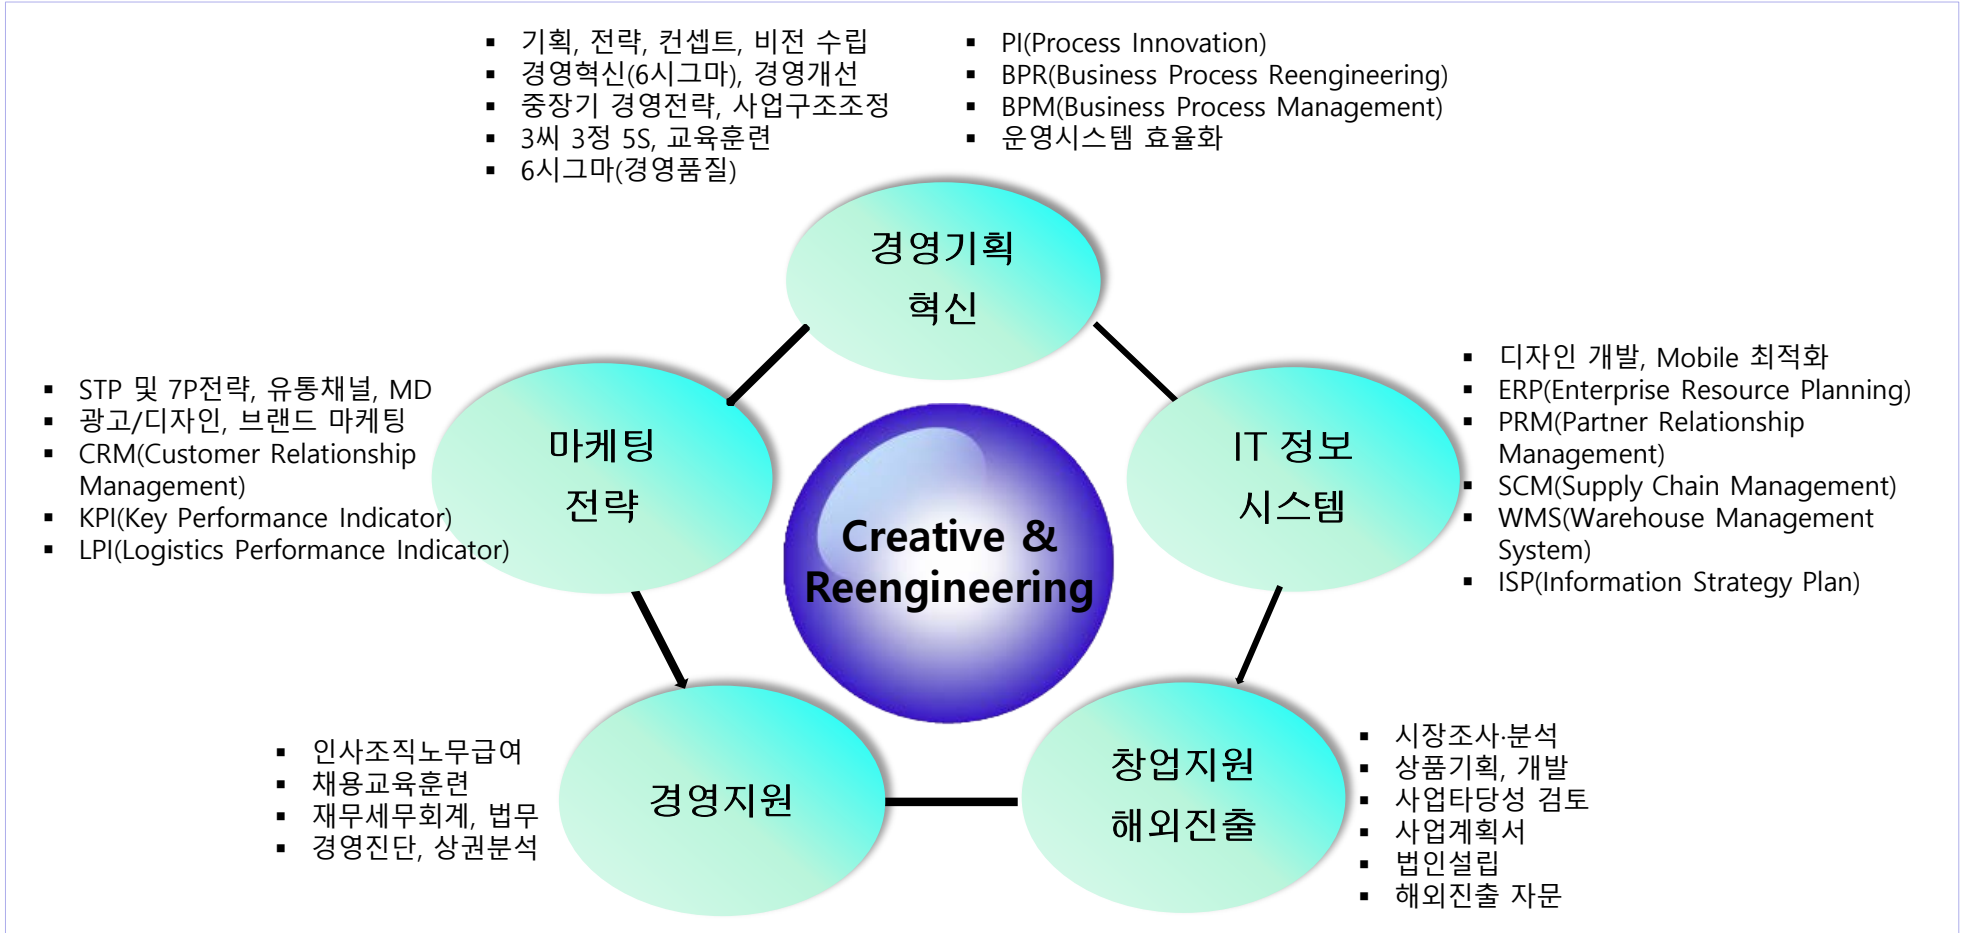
- 기획, 전략, 컨셉트, 비전 수립
- 경영혁신(6시그마), 경영개선
- 중장기 경영전략, 사업구조조정
- 3씨 3정 5S, 교육훈련
- 6시그마(경영품질)

- PI(Process Innovation)
- BPR(Business Process Reengineering)
- BPM(Business Process Management)
- 운영시스템 효율화

경영기획
혁신

- STP 및 7P전략, 유통채널, MD
- 광고/디자인, 브랜드 마케팅
- CRM(Customer Relationship Management)
- KPI(Key Performance Indicator)
- LPI(Logistics Performance Indicator)

마케팅
전략

Creative & Reengineering

IT 정보
시스템

- 디자인 개발, Mobile 최적화
- ERP(Enterprise Resource Planning)
- PRM(Partner Relationship Management)
- SCM(Supply Chain Management)
- WMS(Warehouse Management System)
- ISP(Information Strategy Plan)

- 인사조직노무급여
- 채용교육훈련
- 재무세무회계, 법무
- 경영진단, 상권분석

경영지원

창업지원
해외진출

- 시장조사·분석
- 상품기획, 개발
- 사업타당성 검토
- 사업계획서
- 법인설립
- 해외진출 자문